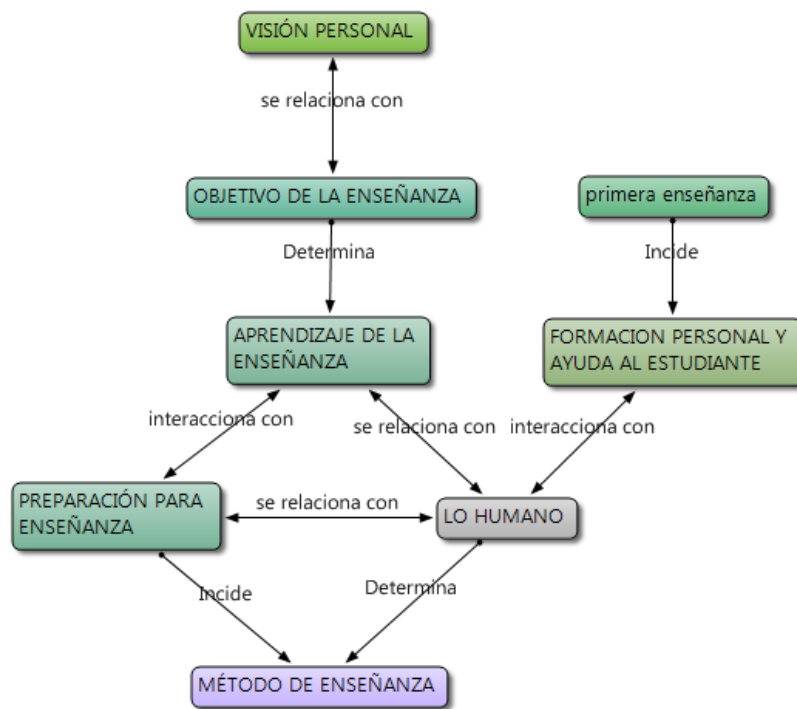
VISIÓN PERSONAL

se relaciona con

OBJETIVO DE LA ENSEÑANZA

primera enseñanza

Determina

Incide

APRENDIZAJE DE LA ENSEÑANZA

FORMACION PERSONAL Y AYUDA AL ESTUDIANTE

interacciona con

se relaciona con

interacciona con

PREPARACIÓN PARA ENSEÑANZA

se relaciona con

LO HUMANO

Incide

Determina

MÉTODO DE ENSEÑANZA